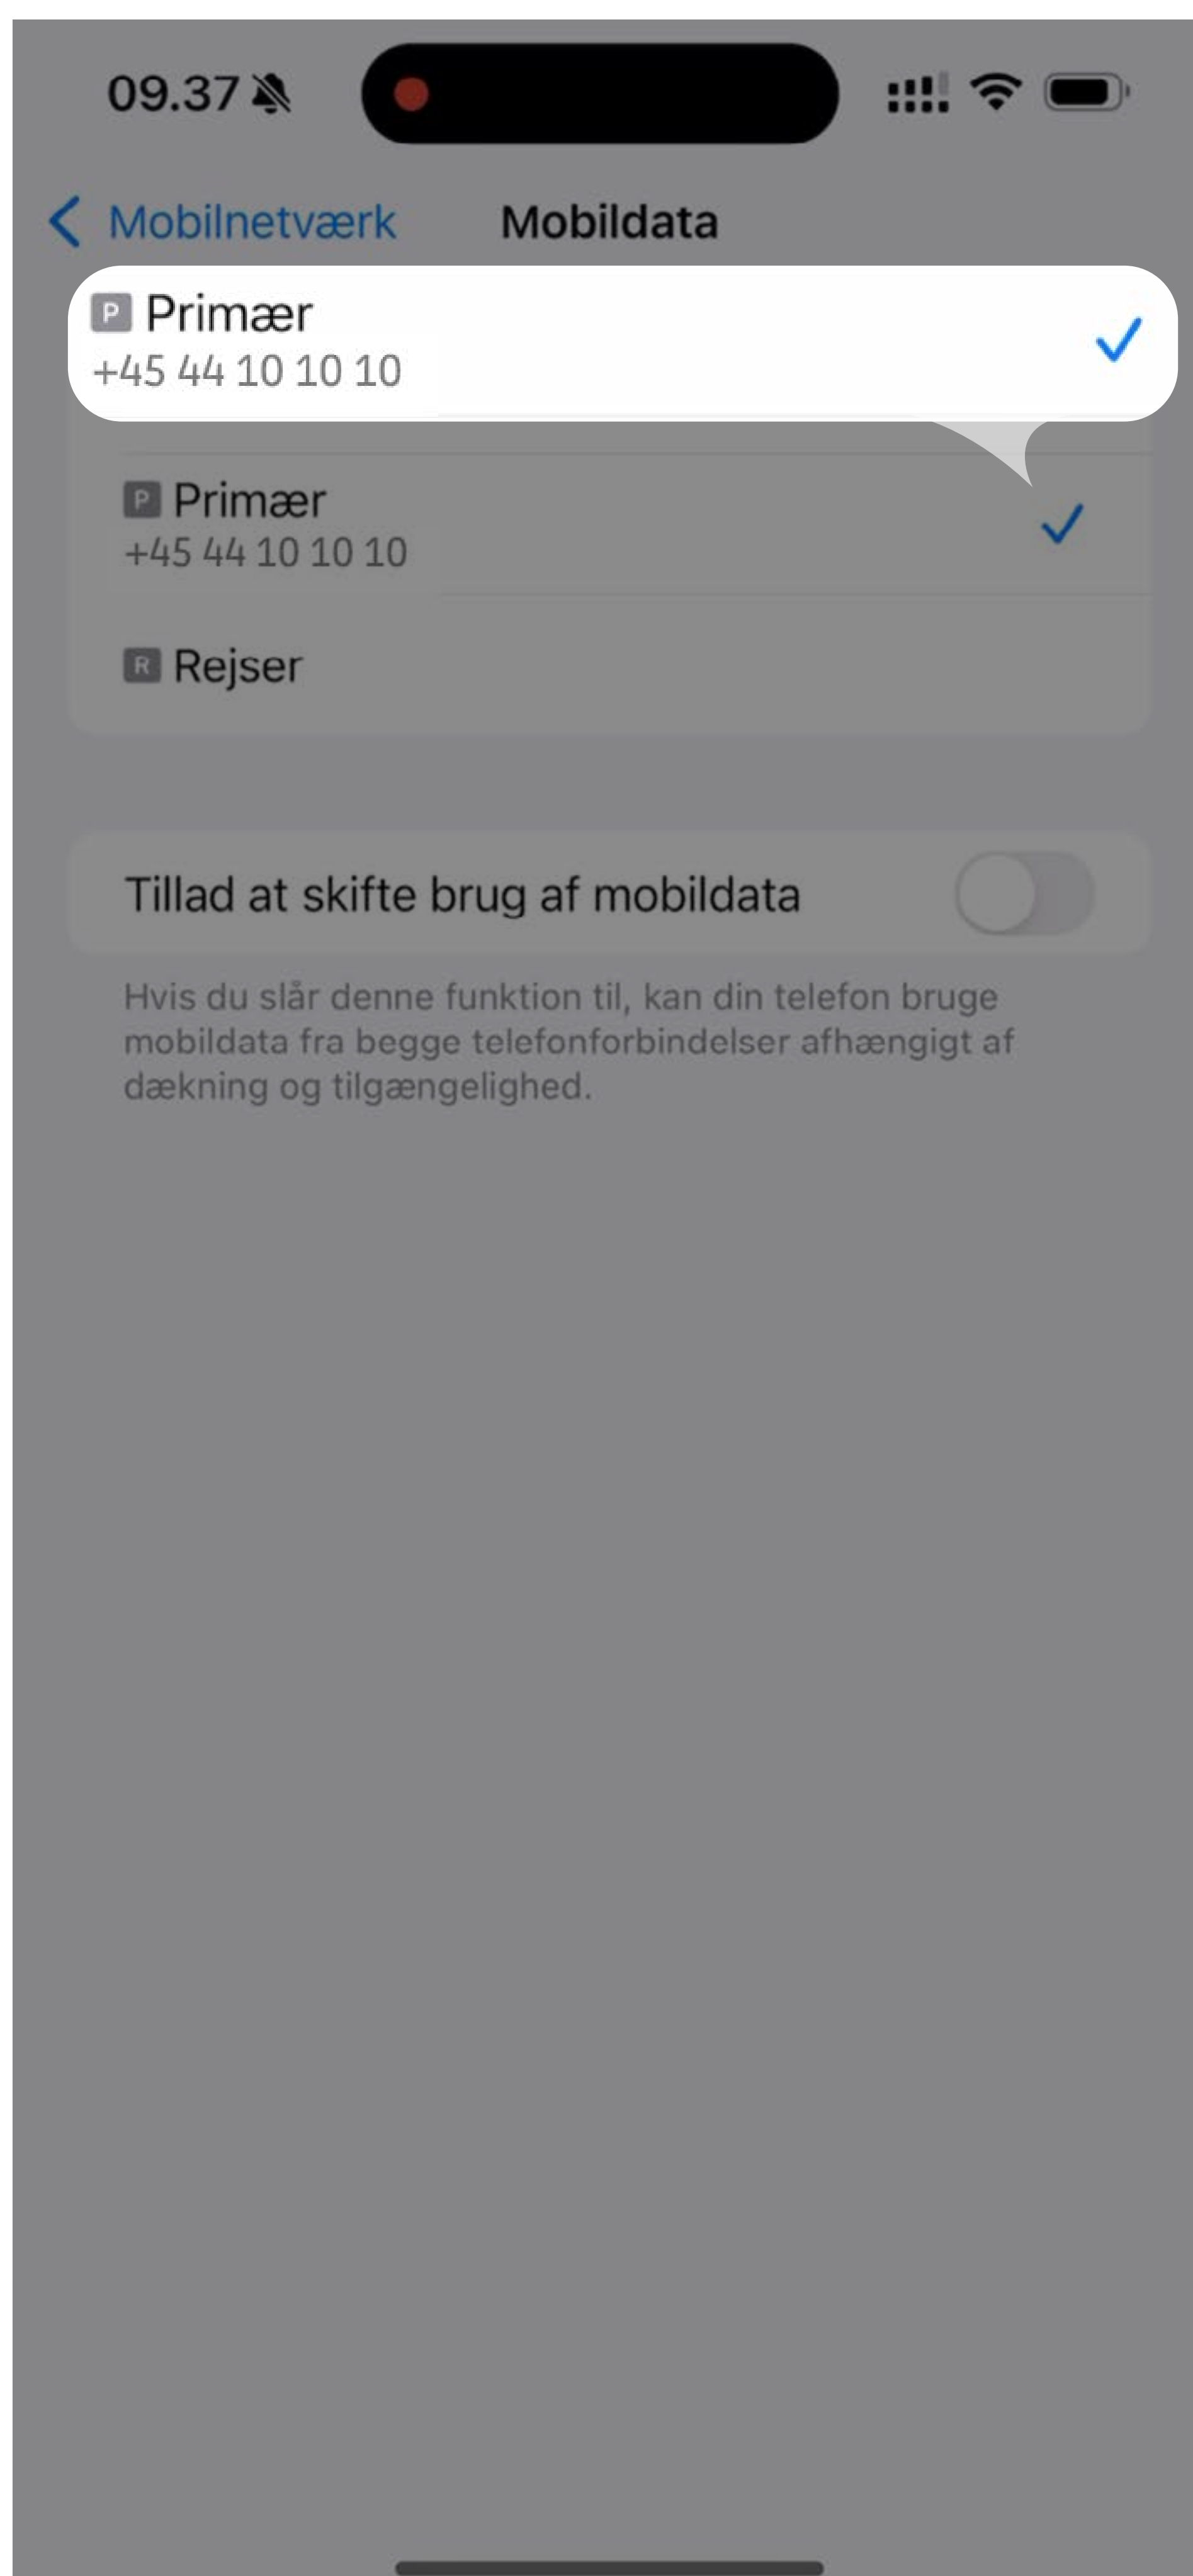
09.37

Mobilnetværk Mobildata

P Primær
+45 44 10 10 10

P Primær
+45 44 10 10 10

R Rejser

Tillad at skifte brug af mobildata

Hvis du slår denne funktion til, kan din telefon bruge mobildata fra begge telefonforbindelser afhængigt af dækning og tilgængelighed.